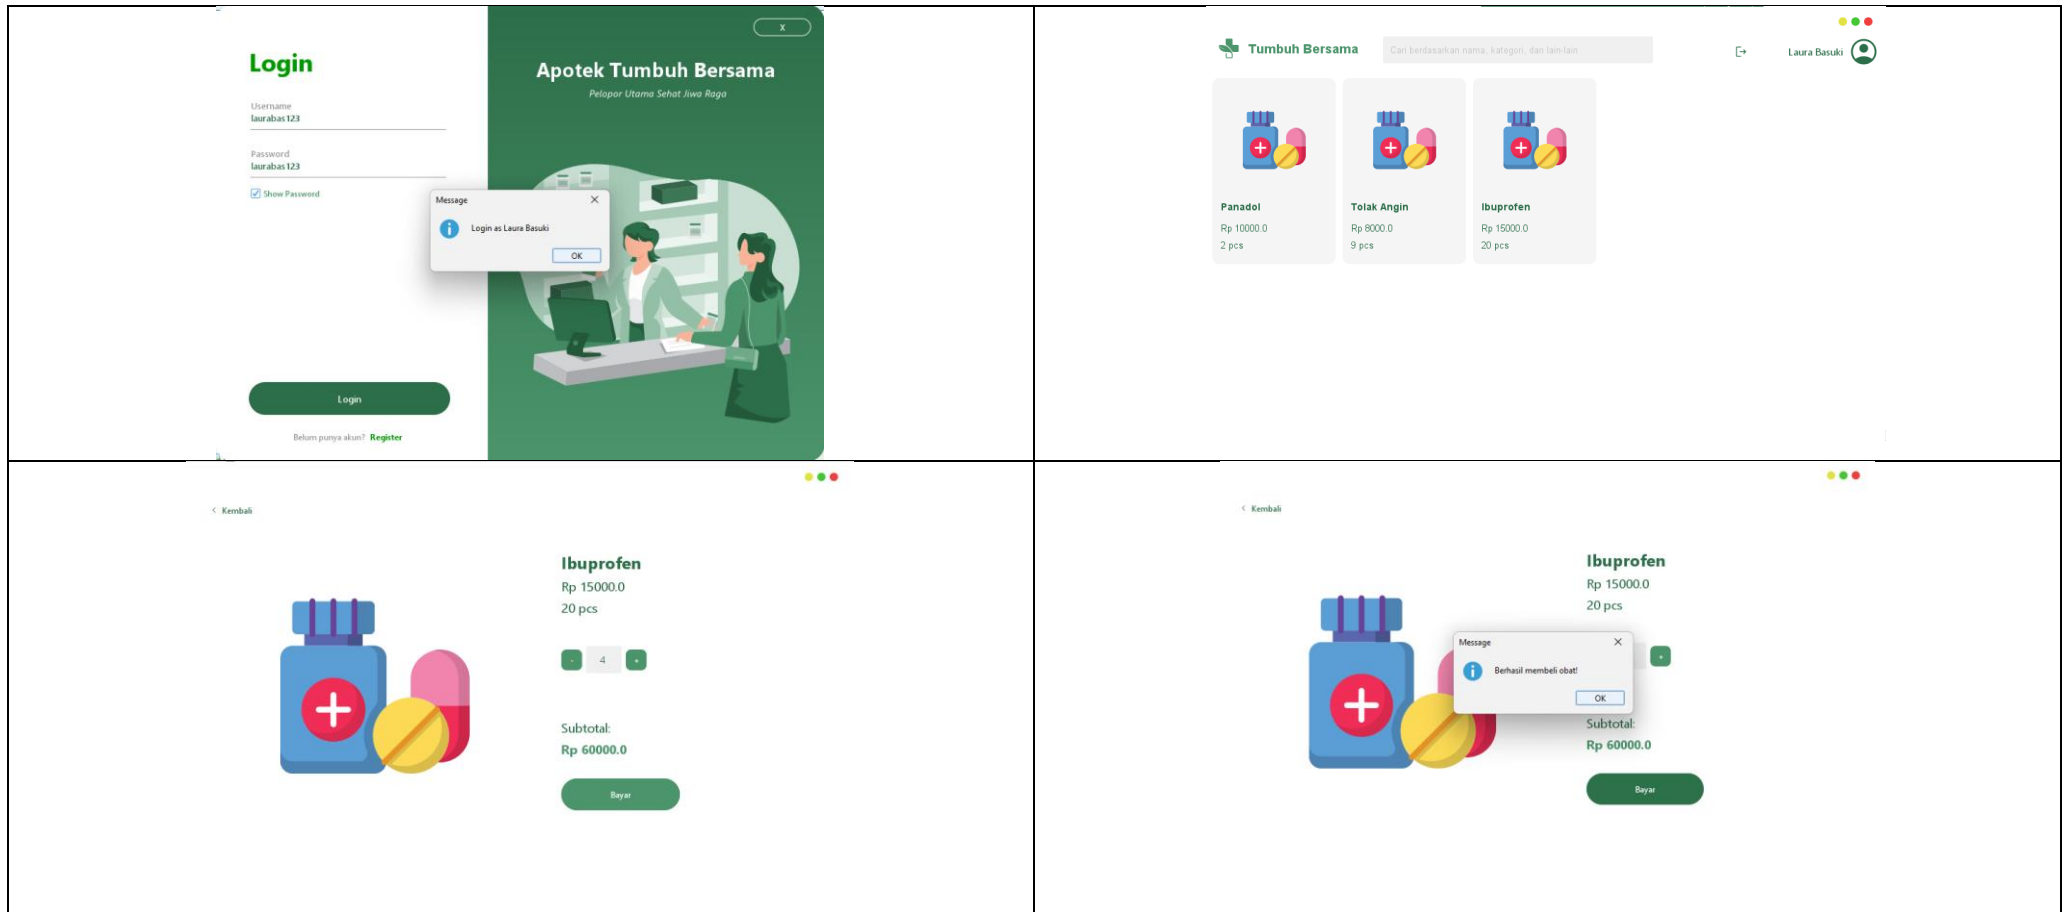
Login

Username
laurabas123

Password
laurabas123

Show Password

Message
Login as Laura Basuki
OK

Login

Belum punya akun? Register

X

Apotek Tumbuh Bersama
Pelopor Utama Sehat Jiwa Raga

Tumbuh Bersama
Cari berdasarkan nama, kategori, dan lain-lain
Laura Basuki

Panadol
Rp 10000.0
2 pcs

Tolak Angin
Rp 8000.0
9 pcs

Ibuprofen
Rp 15000.0
20 pcs

Kembali

Ibuprofen
Rp 15000.0
20 pcs

- 4 +

Subtotal:
Rp 60000.0

Bayar

Kembali

Ibuprofen
Rp 15000.0
20 pcs

Message
Berhasil membeli obat!
OK

+

Subtotal:
Rp 60000.0

Bayar